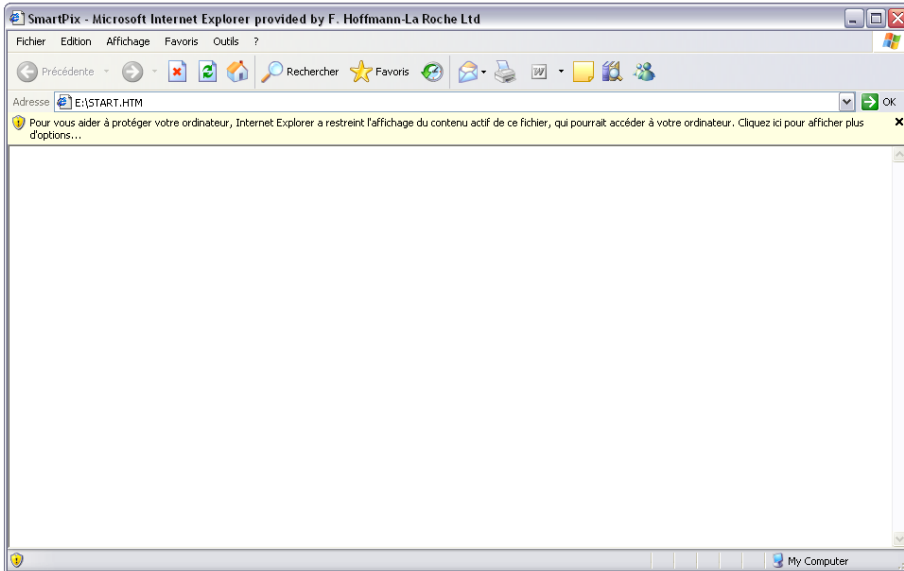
SmartPix - Microsoft Internet Explorer provided by F. Hoffmann-La Roche Ltd

Fichier Edition Affichage Favoris Outils ?

Précédente Rechercher Favoris

Adresse E:\START.HTM OK

Pour vous aider à protéger votre ordinateur, Internet Explorer a restreint l'affichage du contenu actif de ce fichier, qui pourrait accéder à votre ordinateur. Cliquez ici pour afficher plus d'options...

My Computer